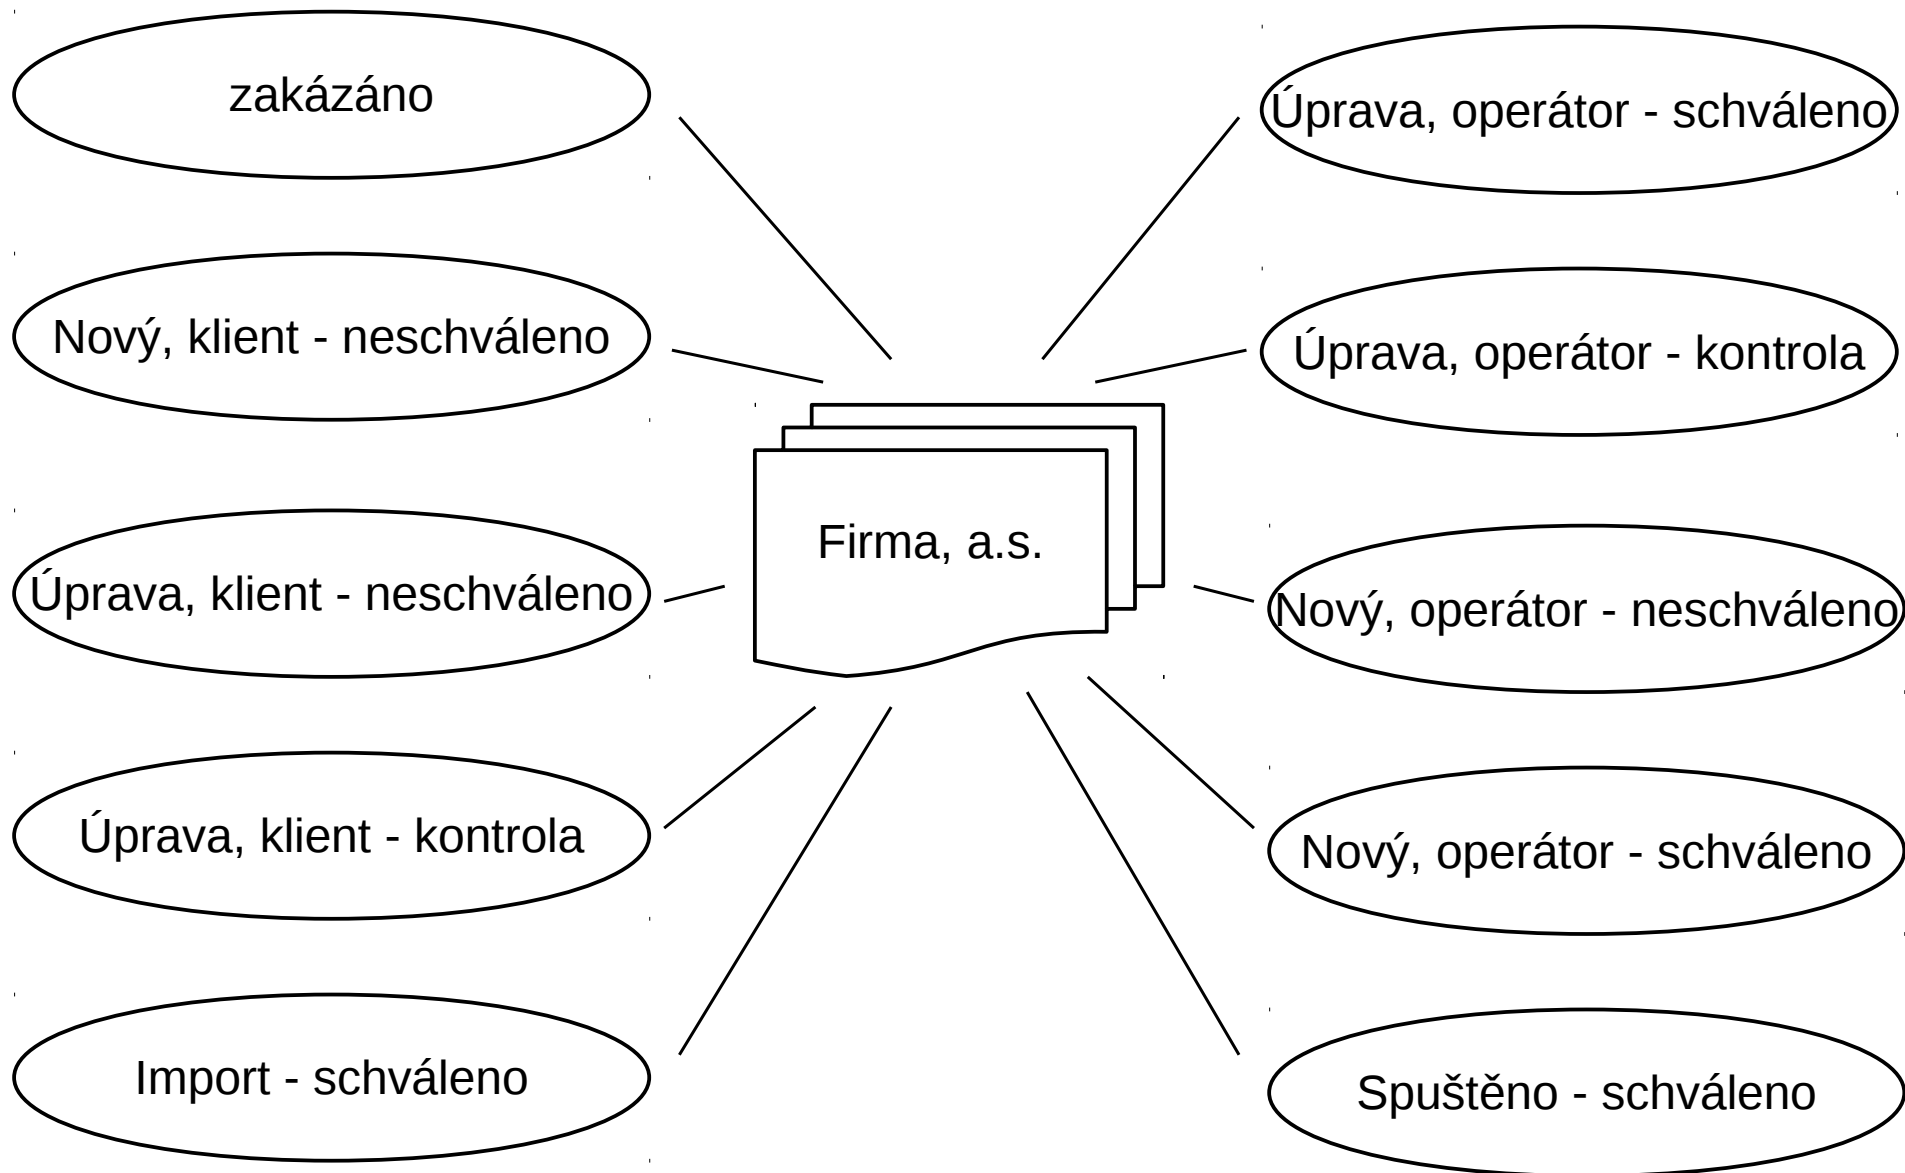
zakázáno

Úprava, operátor - schváleno

Nový, klient - neschváleno

Úprava, operátor - kontrola

Firma, a.s.

Úprava, klient - neschváleno

Nový, operátor - neschváleno

Úprava, klient - kontrola

Nový, operátor - schváleno

Import - schváleno

Spuštěno - schváleno